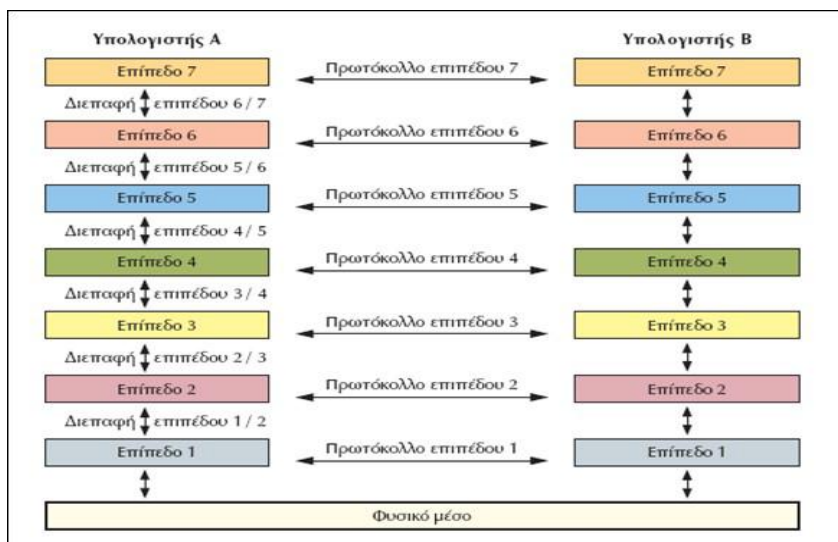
Υπολογιστής Α

Υπολογιστής Β

Επίπεδο 7

Πρωτόκολλο επιπέδου 7

Επίπεδο 7

Διεπαφή επιπέδου 6 / 7

Επίπεδο 6

Πρωτόκολλο επιπέδου 6

Επίπεδο 6

Διεπαφή επιπέδου 5 / 6

Επίπεδο 5

Πρωτόκολλο επιπέδου 5

Επίπεδο 5

Διεπαφή επιπέδου 4 / 5

Επίπεδο 4

Πρωτόκολλο επιπέδου 4

Επίπεδο 4

Διεπαφή επιπέδου 3 / 4

Επίπεδο 3

Πρωτόκολλο επιπέδου 3

Επίπεδο 3

Διεπαφή επιπέδου 2 / 3

Επίπεδο 2

Πρωτόκολλο επιπέδου 2

Επίπεδο 2

Διεπαφή επιπέδου 1 / 2

Επίπεδο 1

Πρωτόκολλο επιπέδου 1

Επίπεδο 1

Φυσικό μέσο